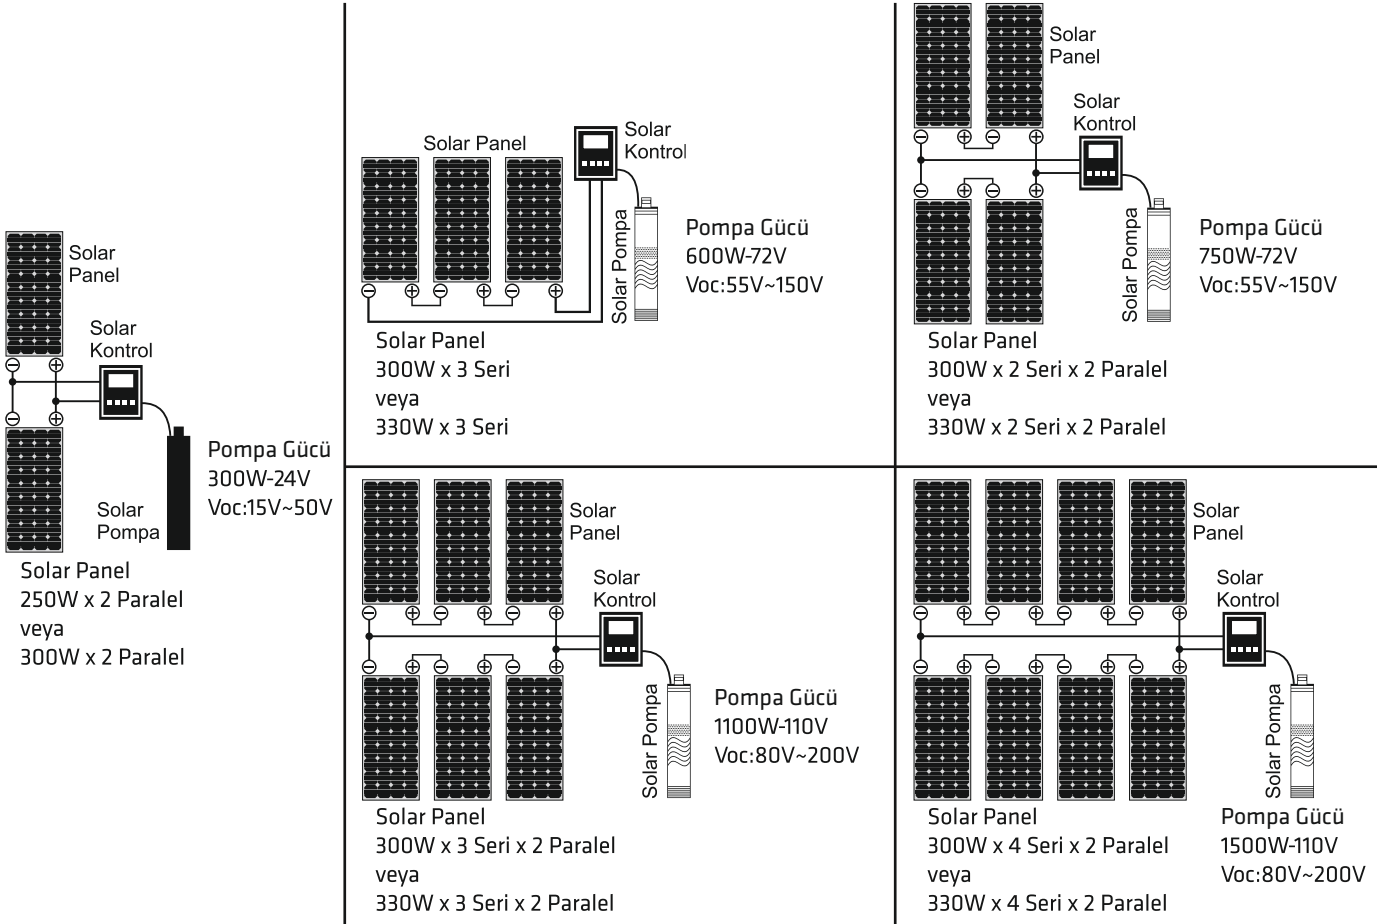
Solar Panel

Solar Kontrol

Pompa Gücü
300W-24V
Voc:15V~50V

Solar Pompa

Solar Panel
250W x 2 Paralel
veya
300W x 2 Paralel

Solar Panel

Solar Kontrol

Solar Pompa

Pompa Gücü
600W-72V
Voc:55V~150V

Solar Panel
300W x 3 Seri
veya
330W x 3 Seri

Solar Panel

Solar Kontrol

Solar Pompa

Pompa Gücü
750W-72V
Voc:55V~150V

Solar Panel
300W x 2 Seri x 2 Paralel
veya
330W x 2 Seri x 2 Paralel

Solar Panel

Solar Kontrol

Solar Pompa

Pompa Gücü
1100W-110V
Voc:80V~200V

Solar Panel
300W x 3 Seri x 2 Paralel
veya
330W x 3 Seri x 2 Paralel

Solar Panel

Solar Kontrol

Solar Pompa

Pompa Gücü
1500W-110V
Voc:80V~200V

Solar Panel
300W x 4 Seri x 2 Paralel
veya
330W x 4 Seri x 2 Paralel